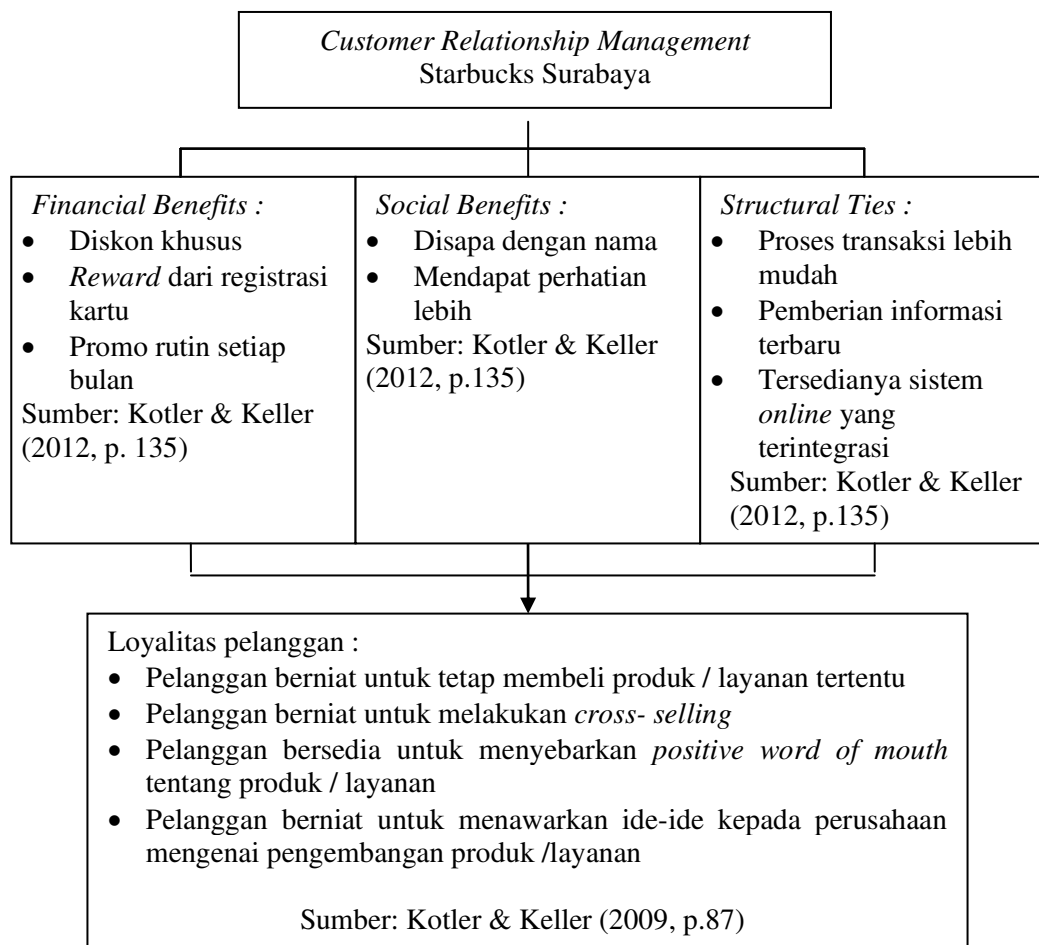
Customer Relationship Management
Starbucks Surabaya

Financial Benefits :
- Diskon khusus
- Reward dari registrasi kartu
- Promo rutin setiap bulan
Sumber: Kotler & Keller (2012, p. 135)

Social Benefits :
- Disapa dengan nama
- Mendapat perhatian lebih
Sumber: Kotler & Keller (2012, p.135)

Structural Ties :
- Proses transaksi lebih mudah
- Pemberian informasi terbaru
- Tersedianya sistem online yang terintegrasi
Sumber: Kotler & Keller (2012, p.135)

Loyalitas pelanggan :
- Pelanggan berniat untuk tetap membeli produk / layanan tertentu
- Pelanggan berniat untuk melakukan cross- selling
- Pelanggan bersedia untuk menyebarkan positive word of mouth tentang produk / layanan
- Pelanggan berniat untuk menawarkan ide-ide kepada perusahaan mengenai pengembangan produk /layanan

Sumber: Kotler & Keller (2009, p.87)